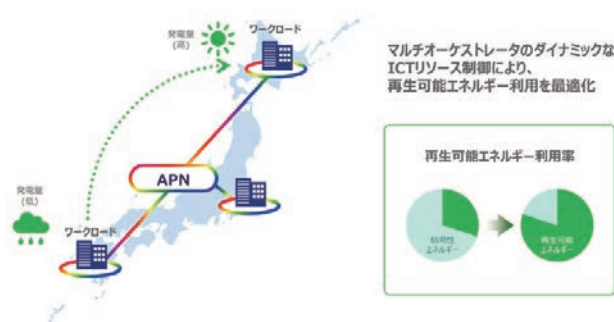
発電量
(高)

ワークロード

発電量
(低)

ワークロード

APN

マルチオーケストレータのダイナミックな
ICTリソース制御により、
再生可能エネルギー利用を最適化

再生可能エネルギー利用率

枯渇性
エネルギー

再生可能
エネルギー